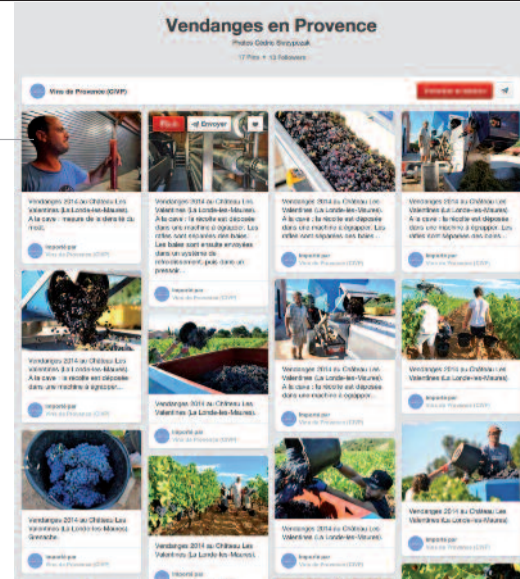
Vendanges en Provence

Photos Cédric Skrzypczak

17 Pins • 13 Followers

Vins de Provence (CIVP)

Pin it
Envoyer

Vendanges 2014 au Château Les Valentines (La Londe-les-Maures). A la cave : mesure de la densité du moût.

Importé par
Vins de Provence (CIVP)

Vendanges 2014 au Château Les Valentines (La Londe-les-Maures). A la cave : la récolte est déposée dans une machine à égrapper. Les rafles sont séparées des baies. Les baies sont ensuite envoyées dans un groupe de rafraîchissement, puis dans un pressoir...

Importé par
Vins de Provence (CIVP)

Vendanges 2014 au Château Les Valentines (La Londe-les-Maures). A la cave : la récolte est déposée dans une machine à égrapper. Les rafles sont séparées des baies...

Importé par
Vins de Provence (CIVP)

Vendanges 2014 au Château Les Valentines (La Londe-les-Maures). A la cave : la récolte est déposée dans une machine à égrapper. Les rafles sont séparées des baies...

Importé par
Vins de Provence (CIVP)

Vendanges 2014 au Château Les Valentines (La Londe-les-Maures). A la cave : la récolte est déposée dans une machine à égrapper...

Importé par
Vins de Provence (CIVP)

Vendanges 2014 au Château Les Valentines (La Londe-les-Maures).

Importé par
Vins de Provence (CIVP)

Vendanges 2014 au Château Les Valentines (La Londe-les-Maures). A la cave : la récolte est déposée dans une machine à égrapper.

Importé par
Vins de Provence (CIVP)

Vendanges 2014 au Château Les Valentines (La Londe-les-Maures).

Importé par
Vins de Provence (CIVP)

Vendanges 2014 au Château Les Valentines (La Londe-les-Maures). Grenache.

Importé par
Vins de Provence (CIVP)

Vendanges 2014 au Château Les Valentines (La Londe-les-Maures).

Importé par

Vendanges 2014 au Château Les Valentines (La Londe-les-Maures).

Importé par
Vins de Provence (CIVP)